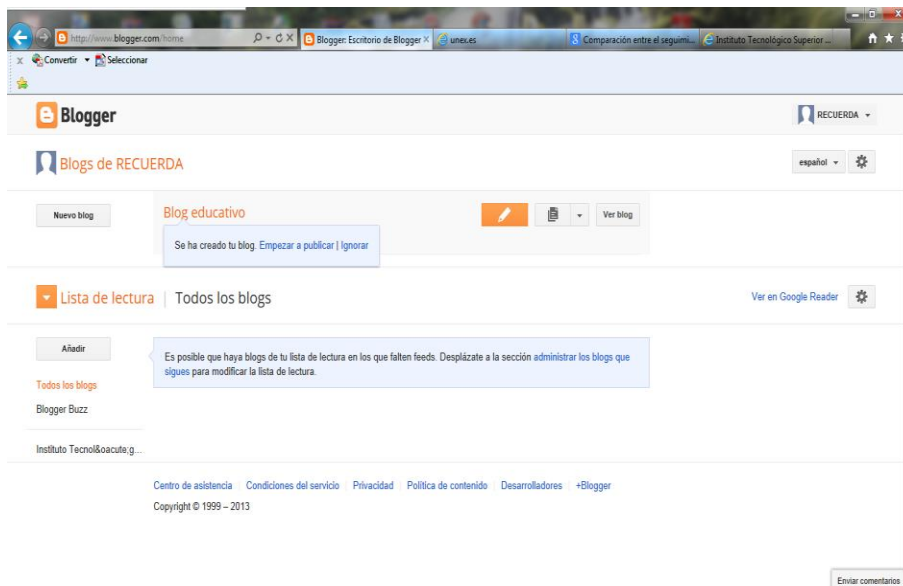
http://www.blogger.com/home

Blogger: Escritorio de Blogger ×

unex.es

Comparación entre el seguimi...

Instituto Tecnológico Superior ...

Convertir ▾ Seleccionar

Blogger

RECUERDA ▾

Blogs de RECUERDA

español ▾

Nuevo blog

Blog educativo

Ver blog

Se ha creado tu blog. Empezar a publicar | Ignorar

Lista de lectura | Todos los blogs

Ver en Google Reader

Añadir

Es posible que haya blogs de tu lista de lectura en los que falten feeds. Desplázate a la sección administrar los blogs que sigues para modificar la lista de lectura.

Todos los blogs

Blogger Buzz

Instituto Tecn&oacute;g...

Centro de asistencia | Condiciones del servicio | Privacidad | Política de contenido | Desarrolladores | +Blogger

Copyright © 1999 – 2013

Enviar comentarios